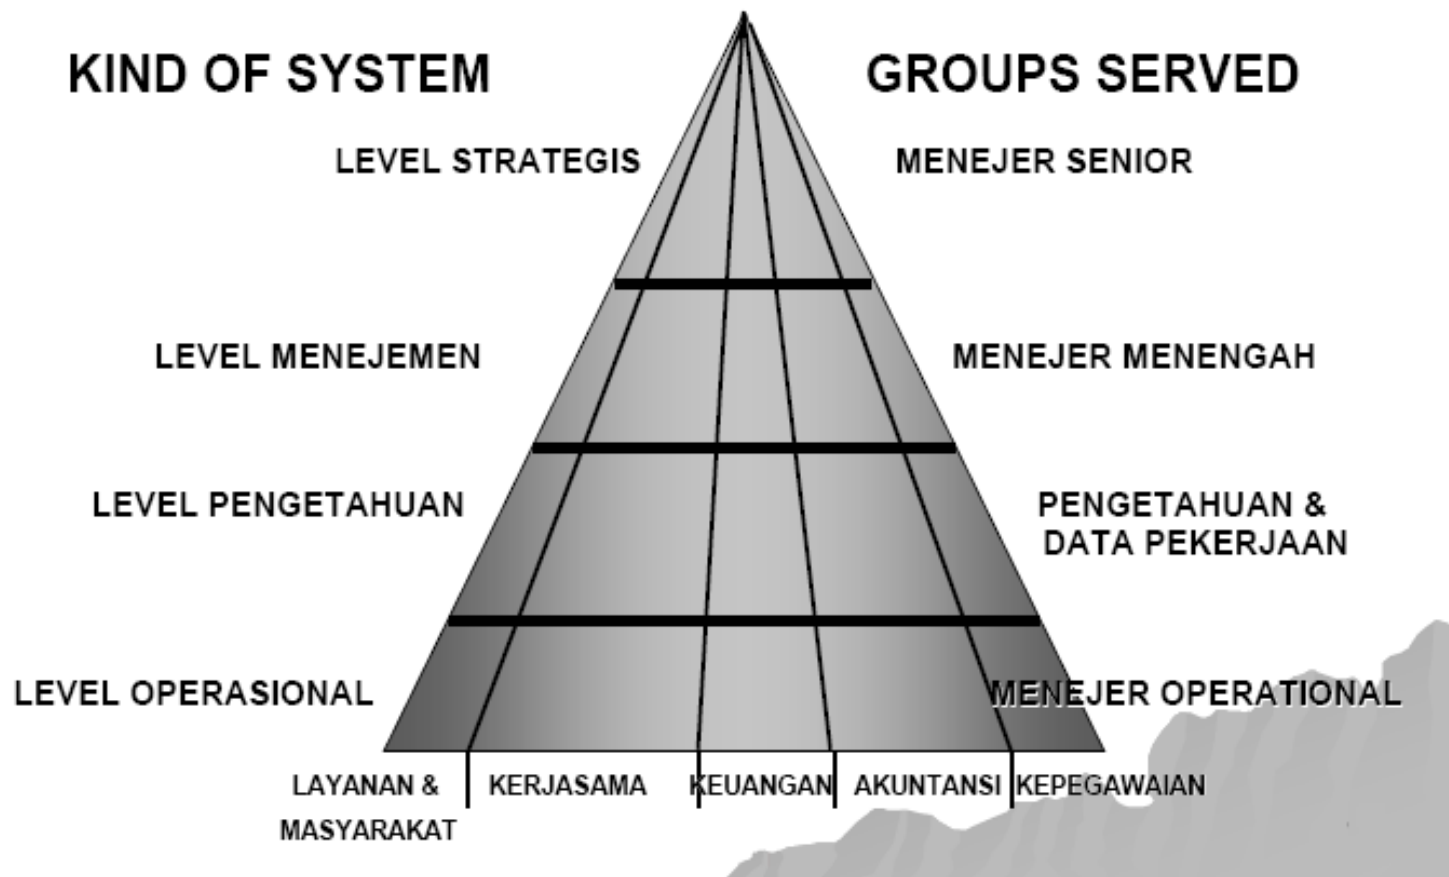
KIND OF SYSTEM

GROUPS SERVED

LEVEL STRATEGIS

MENEJER SENIOR

LEVEL MENEJEMEN

MENEJER MENENGAH

LEVEL PENGETAHUAN

PENGETAHUAN & DATA PEKERJAAN

LEVEL OPERASIONAL

MENEJER OPERATIONAL

LAYANAN & MASYARAKAT

KERJASAMA

KEUANGAN

AKUNTANSI

KEPEGAWAIAN